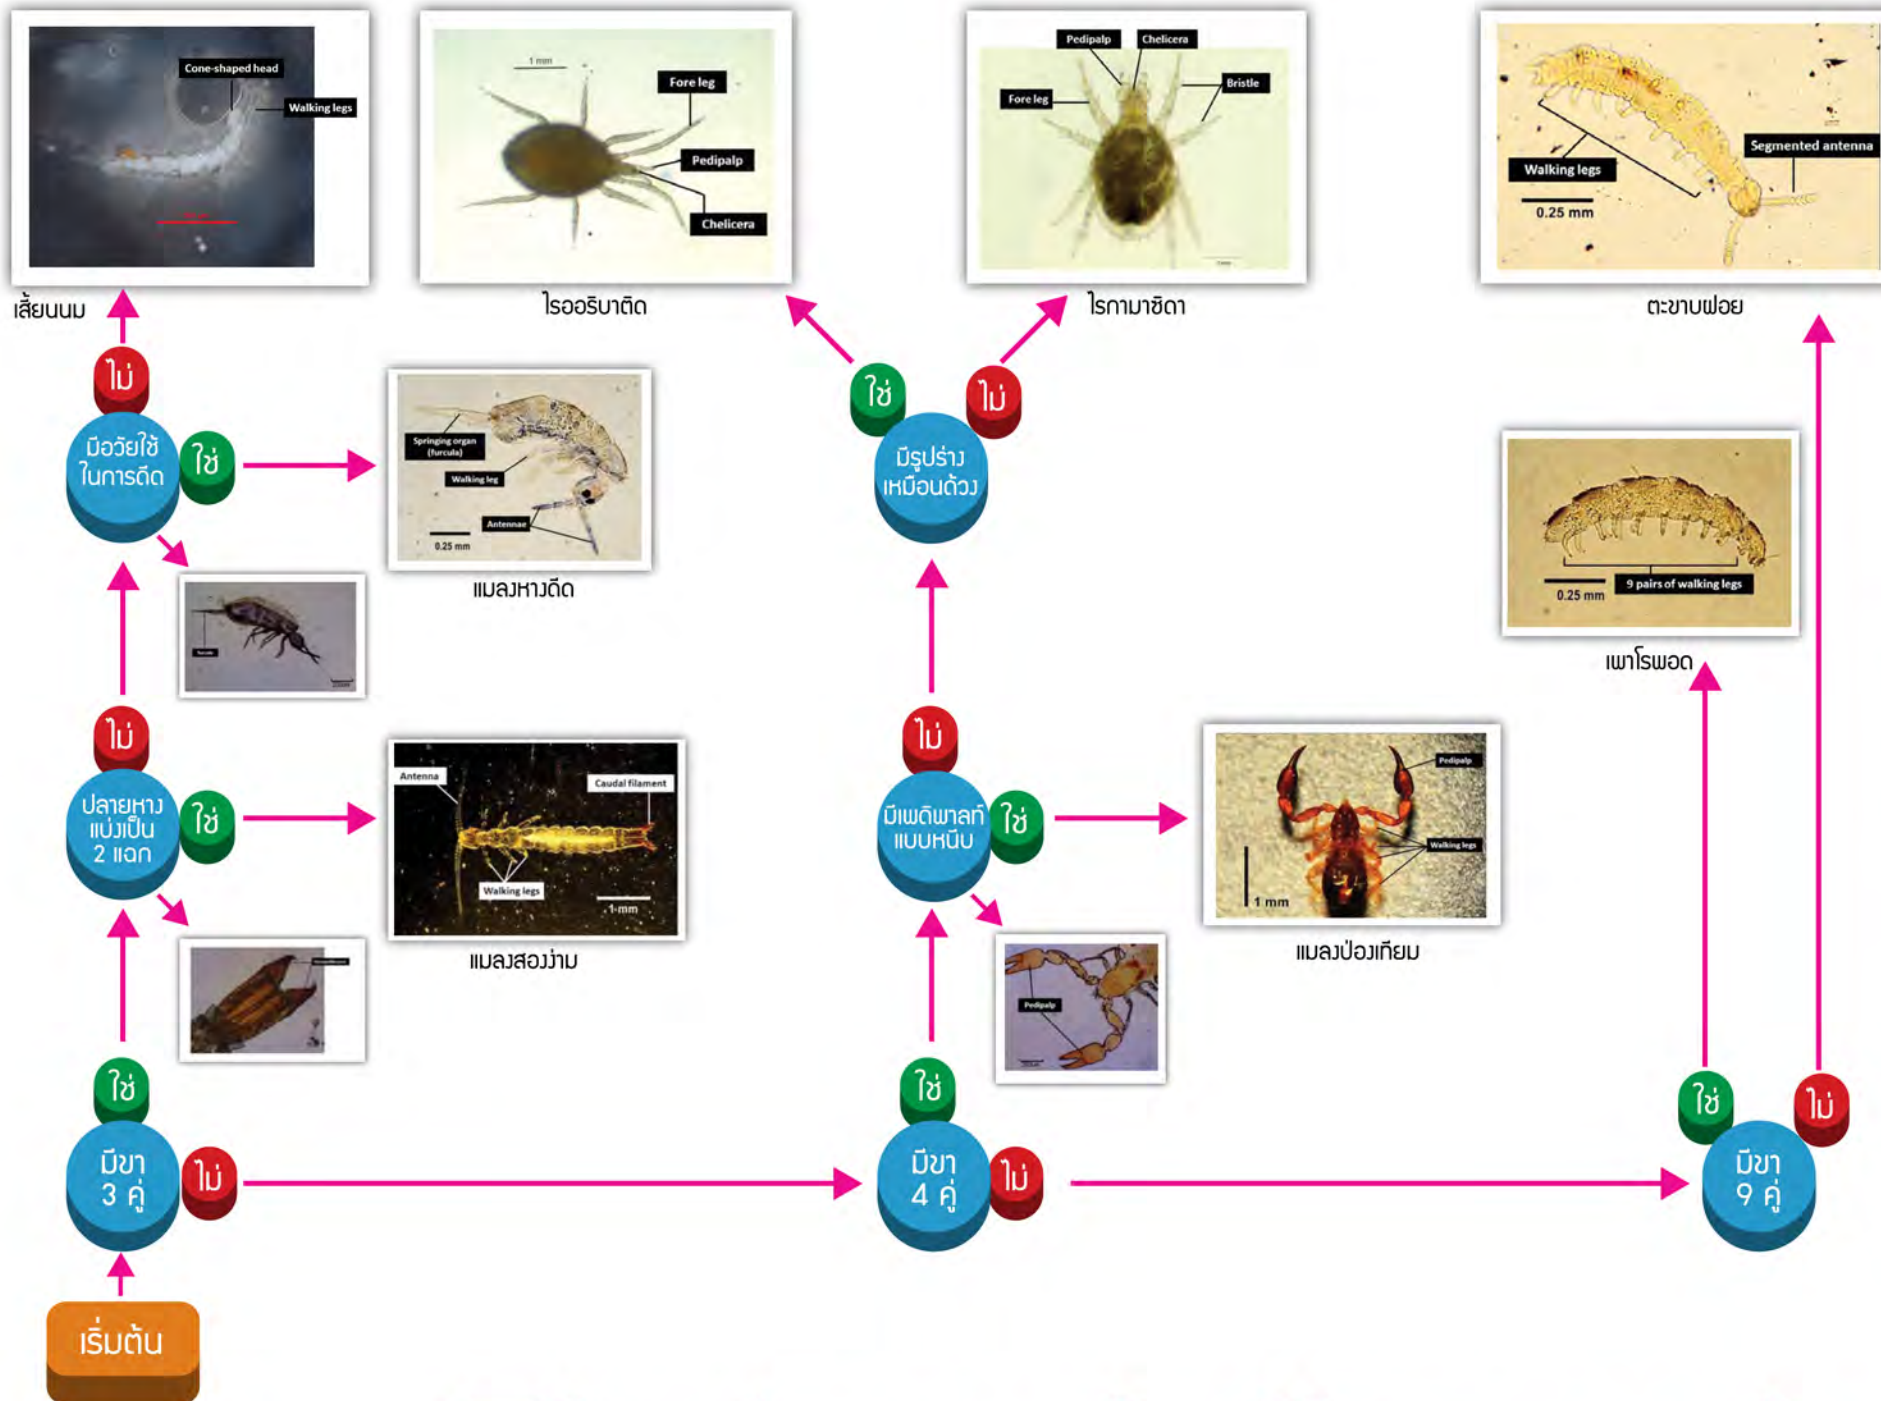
Cone-shaped head
Walking legs
เสี้ยนนม

1 mm
Fore leg
Pedipalp
Chelicera
ไรออริบาติด

Pedipalp
Chelicera
Fore leg
Bristle
ไรกามาซิดา

Walking legs
Segmented antenna
0.25 mm
ตะขาบฝอย

ไม่
มีอวัยวะใช้ในการดีด
ใช่

Springing organ (furcula)
Walking leg
Antennae
0.25 mm
แมลงหางดีด

ใช่
ไม่
มีรูปร่างเหมือนด้วง

0.25 mm
9 pairs of walking legs
เพาโรพอด

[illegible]

ไม่
ปลายหางแบ่งเป็น 2 แฉก
ใช่

Antenna
Caudal filament
Walking legs
1 mm
แมลงสองง่าม

ไม่
มีเพดิพาลท์แบบหนีบ
ใช่

Pedipalp
Walking legs
1 mm
แมลงป่องเทียม

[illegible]

Pedipalp

ใช่
มีขา 3 คู่
ไม่

ใช่
มีขา 4 คู่
ไม่

ใช่
ไม่
มีขา 9 คู่

เริ่มต้น